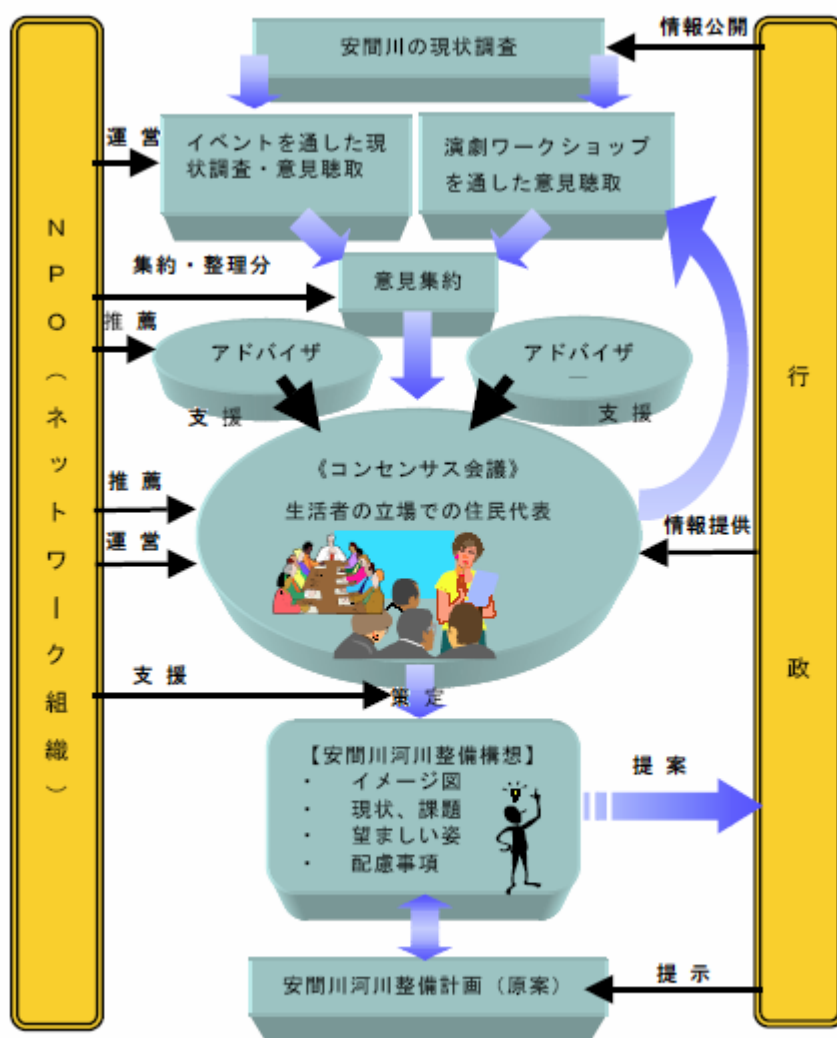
NPO(ネットワーク組織)

安間川の現状調査

情報公開

運営

イベントを通した現状調査・意見聴取

演劇ワークショップを通した意見聴取

集約・整理分

意見集約

推薦

アドバイザ

アドバイザー

支援

支援

《コンセンサス会議》

生活者の立場での住民代表

推薦

運営

情報提供

支援

策定

【安間川河川整備構想】
・ イメージ図
・ 現状、課題
・ 望ましい姿
・ 配慮事項

提案

安間川河川整備計画(原案)

提示

行政